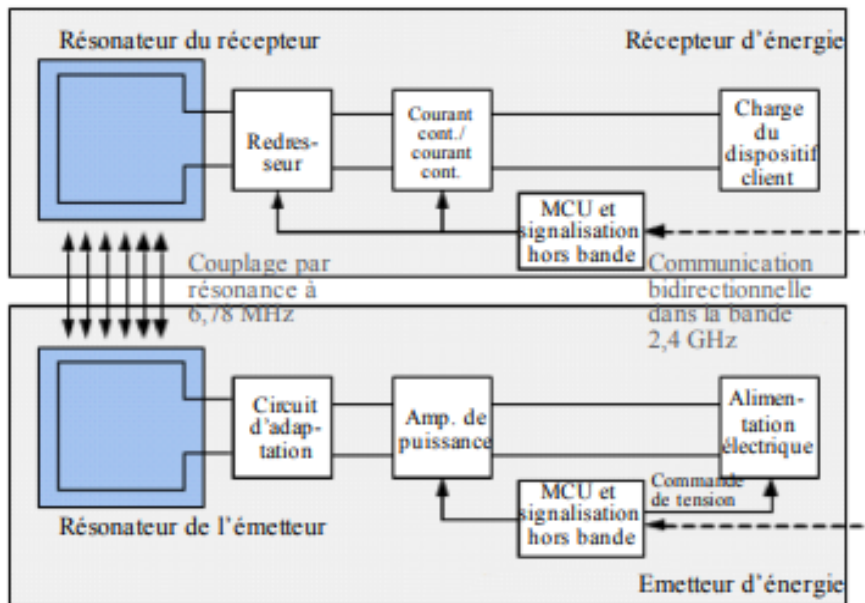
Résonateur du récepteur

Récepteur d'énergie

Redresseur

Courant cont./ courant cont.

Charge du dispositif client

MCU et signalisation hors bande

Couplage par résonance à 6,78 MHz

Communication bidirectionnelle dans la bande 2,4 GHz

Circuit d'adaptation

Amp. de puissance

Alimentation électrique

Commande de tension

MCU et signalisation hors bande

Résonateur de l'émetteur

Emetteur d'énergie